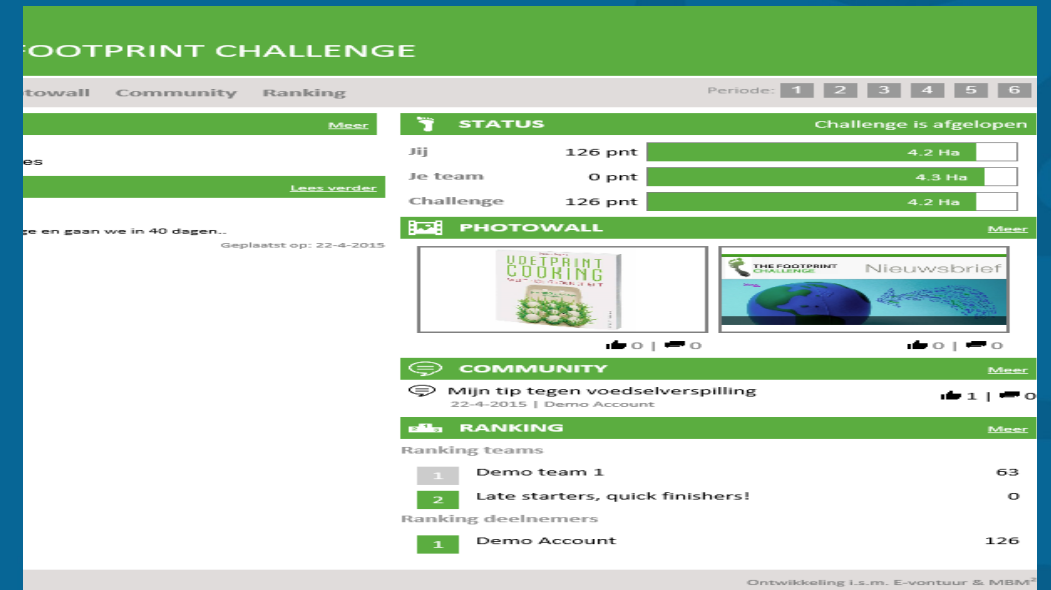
FOOTPRINT CHALLENGE

towall Community Ranking

Periode: 1 2 3 4 5 6

Meer

es

Lees verder

ge en gaan we in 40 dagen..

Geplaatst op: 22-4-2015

STATUS Challenge is afgelopen

| | | |
|---|---|---|
| Jij | 126 pnt | 4.2 Ha |
| Je team | 0 pnt | 4.3 Ha |
| Challenge | 126 pnt | 4.2 Ha |

PHOTOWALL Meer

VOETPRINT COOKING

THE FOOTPRINT CHALLENGE Nieuwsbrief

0 | 0

0 | 0

COMMUNITY Meer

Mijn tip tegen voedselverspilling

22-4-2015 | Demo Account

1 | 0

RANKING Meer

Ranking teams

| | | |
|---|---|---|
| 1 | Demo team 1 | 63 |
| 2 | Late starters, quick finishers! | 0 |

Ranking deelnemers

| | | |
|---|---|---|
| 1 | Demo Account | 126 |

Ontwikkeling i.s.m. E-vontuur & MBM²